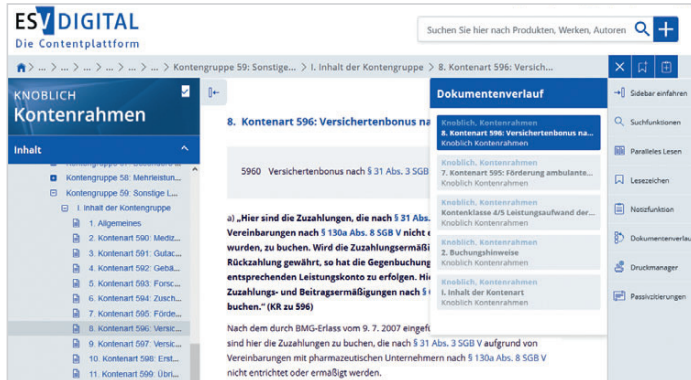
ESV DIGITAL
Die Contentplattform

Suchen Sie hier nach Produkten, Werken, Autoren

... > ... > ... > ... > ... > ... > Kontengruppe 59: Sonstige ... > I. Inhalt der Kontengruppe > 8. Kontenart 596: Versich...

KNOBLICH
Kontenrahmen

Inhalt

Kontengruppe 58: Mehrleistun...
Kontengruppe 59: Sonstige L...
I. Inhalt der Kontengruppe
1. Allgemeines
2. Kontenart 590: Mediz...
3. Kontenart 591: Gutac...
4. Kontenart 592: Gebü...
5. Kontenart 593: Forsc...
6. Kontenart 594: Zusch...
7. Kontenart 595: Förde...
8. Kontenart 596: Versic...
9. Kontenart 597: Versic...
10. Kontenart 598: Erst...
11. Kontenart 599: Übri...

8. Kontenart 596: Versichertenbonus na

5960 Versichertenbonus nach § 31 Abs. 3 SGB V

a) „Hier sind die Zuzahlungen, die nach § 31 Abs. Vereinbarungen nach § 130a Abs. 8 SGB V nicht e wurden, zu buchen. Wird die Zuzahlungsermäßi Rückzahlung gewährt, so hat die Gegenbuchung entsprechenden Leistungskonto zu erfolgen. Hie Zuzahlungs- und Beitragsermäßigungen nach § buchen." (KR zu 596)

Nach dem durch BMG-Erlass vom 9. 7. 2007 eingefü sind hier die Zuzahlungen zu buchen, die nach § 31 Abs. 3 SGB V aufgrund von Vereinbarungen mit pharmazeutischen Unternehmern nach § 130a Abs. 8 SGB V nicht entrichtet oder ermäßigt werden.

Dokumentenverlauf

Knoblich, Kontenrahmen
8. Kontenart 596: Versichertenbonus na...
Knoblich Kontenrahmen

Knoblich, Kontenrahmen
7. Kontenart 595: Förderung ambulante...
Knoblich Kontenrahmen

Knoblich, Kontenrahmen
Kontenklasse 4/5 Leistungsaufwand der...
Knoblich Kontenrahmen

Knoblich, Kontenrahmen
2. Buchungshinweise
Knoblich Kontenrahmen

Knoblich, Kontenrahmen
I. Inhalt der Kontenart
Knoblich Kontenrahmen

Sidebar einfahren
Suchfunktionen
Paralleles Lesen
Lesezeichen
Notizfunktion
Dokumentenverlauf
Druckmanager
Passivzitierungen